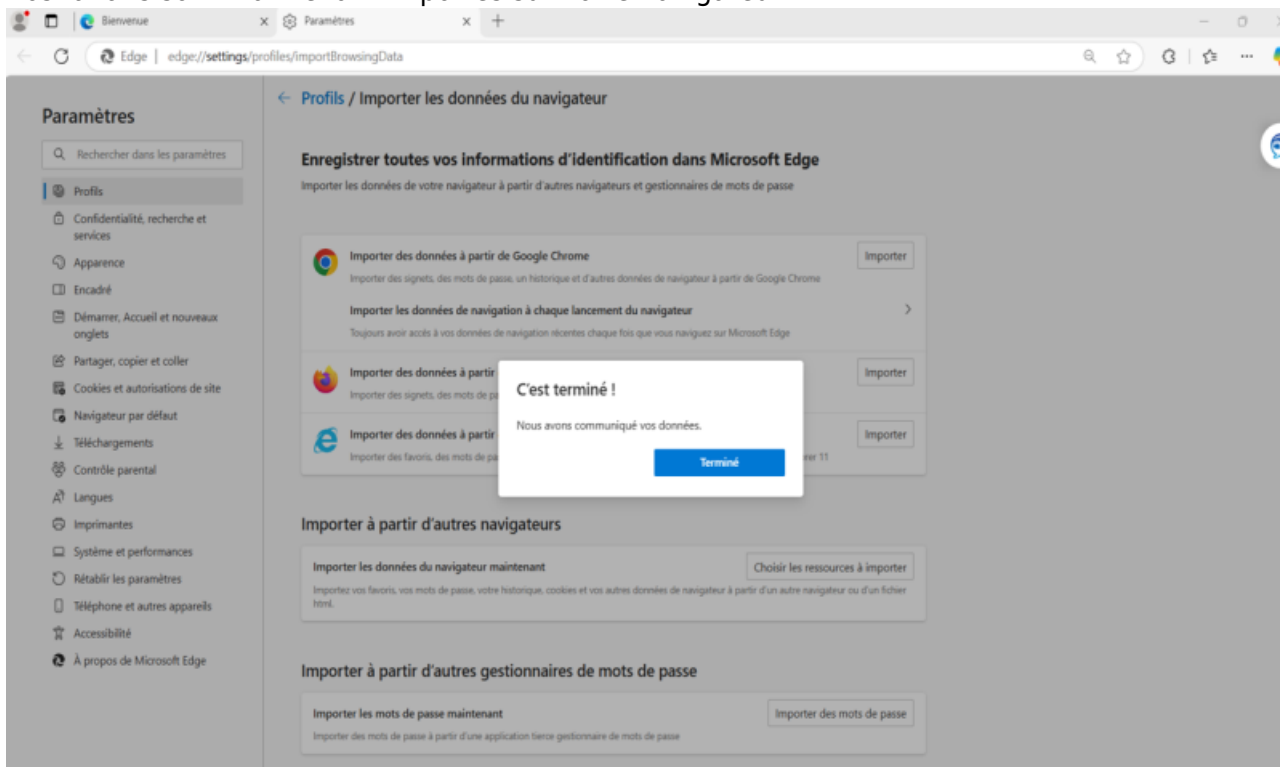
Bienvenue
Paramètres
Edge | edge://settings/profiles/importBrowsingData

Paramètres
Rechercher dans les paramètres
Profils
Confidentialité, recherche et services
Apparence
Encadré
Démarrer, Accueil et nouveaux onglets
Partager, copier et coller
Cookies et autorisations de site
Navigateur par défaut
Téléchargements
Contrôle parental
Langues
Imprimantes
Système et performances
Rétablir les paramètres
Téléphone et autres appareils
Accessibilité
À propos de Microsoft Edge

← Profils / Importer les données du navigateur

Enregistrer toutes vos informations d'identification dans Microsoft Edge
Importer les données de votre navigateur à partir d'autres navigateurs et gestionnaires de mots de passe

Importer des données à partir de Google Chrome
Importer des signets, des mots de passe, un historique et d'autres données de navigateur à partir de Google Chrome
Importer

Importer les données de navigation à chaque lancement du navigateur
Toujours avoir accès à vos données de navigation récentes chaque fois que vous naviguez sur Microsoft Edge

Importer des données à partir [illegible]
Importer des signets, des mots de pa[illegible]
Importer

Importer des données à partir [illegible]
Importer des favoris, des mots de pa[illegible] rer 11
Importer

C'est terminé !
Nous avons communiqué vos données.
Terminé

Importer à partir d'autres navigateurs
Importer les données du navigateur maintenant
Choisir les ressources à importer
Importez vos favoris, vos mots de passe, votre historique, cookies et vos autres données de navigateur à partir d'un autre navigateur ou d'un fichier html.

Importer à partir d'autres gestionnaires de mots de passe
Importer les mots de passe maintenant
Importer des mots de passe
Importer des mots de passe à partir d'une application tierce gestionnaire de mots de passe